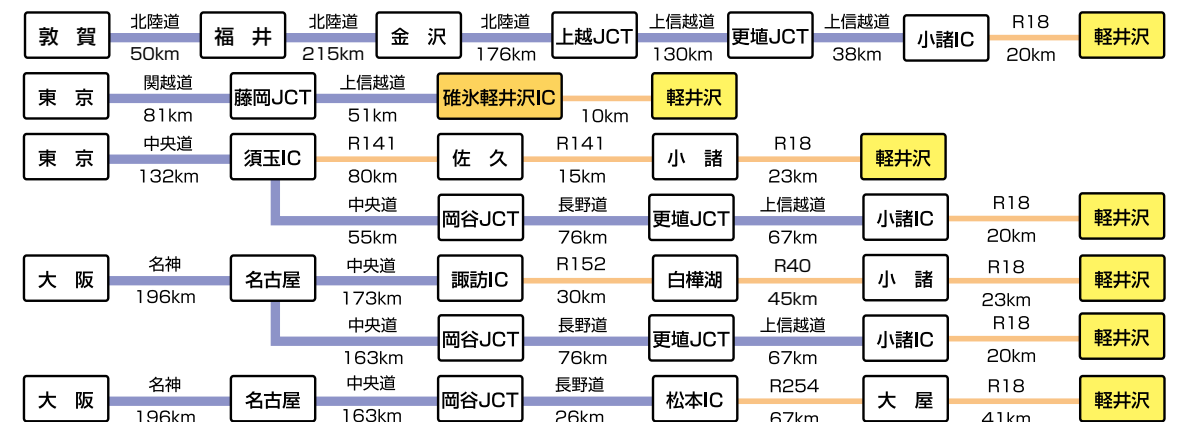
敦 賀 北陸道 50km 福 井 北陸道 215km 金 沢 北陸道 176km 上越JCT 上信越道 130km 更埴JCT 上信越道 38km 小諸IC R18 20km 軽井沢

東 京 関越道 81km 藤岡JCT 上信越道 51km 碓氷軽井沢IC 10km 軽井沢

東 京 中央道 132km 須玉IC R141 80km 佐 久 R141 15km 小 諸 R18 23km 軽井沢

中央道 55km 岡谷JCT 長野道 76km 更埴JCT 上信越道 67km 小諸IC R18 20km 軽井沢

大 阪 名神 196km 名古屋 中央道 173km 諏訪IC R152 30km 白樺湖 R40 45km 小 諸 R18 23km 軽井沢

中央道 163km 岡谷JCT 長野道 76km 更埴JCT 上信越道 67km 小諸IC R18 20km 軽井沢

大 阪 名神 196km 名古屋 中央道 163km 岡谷JCT 長野道 26km 松本IC R254 67km 大 屋 R18 41km 軽井沢